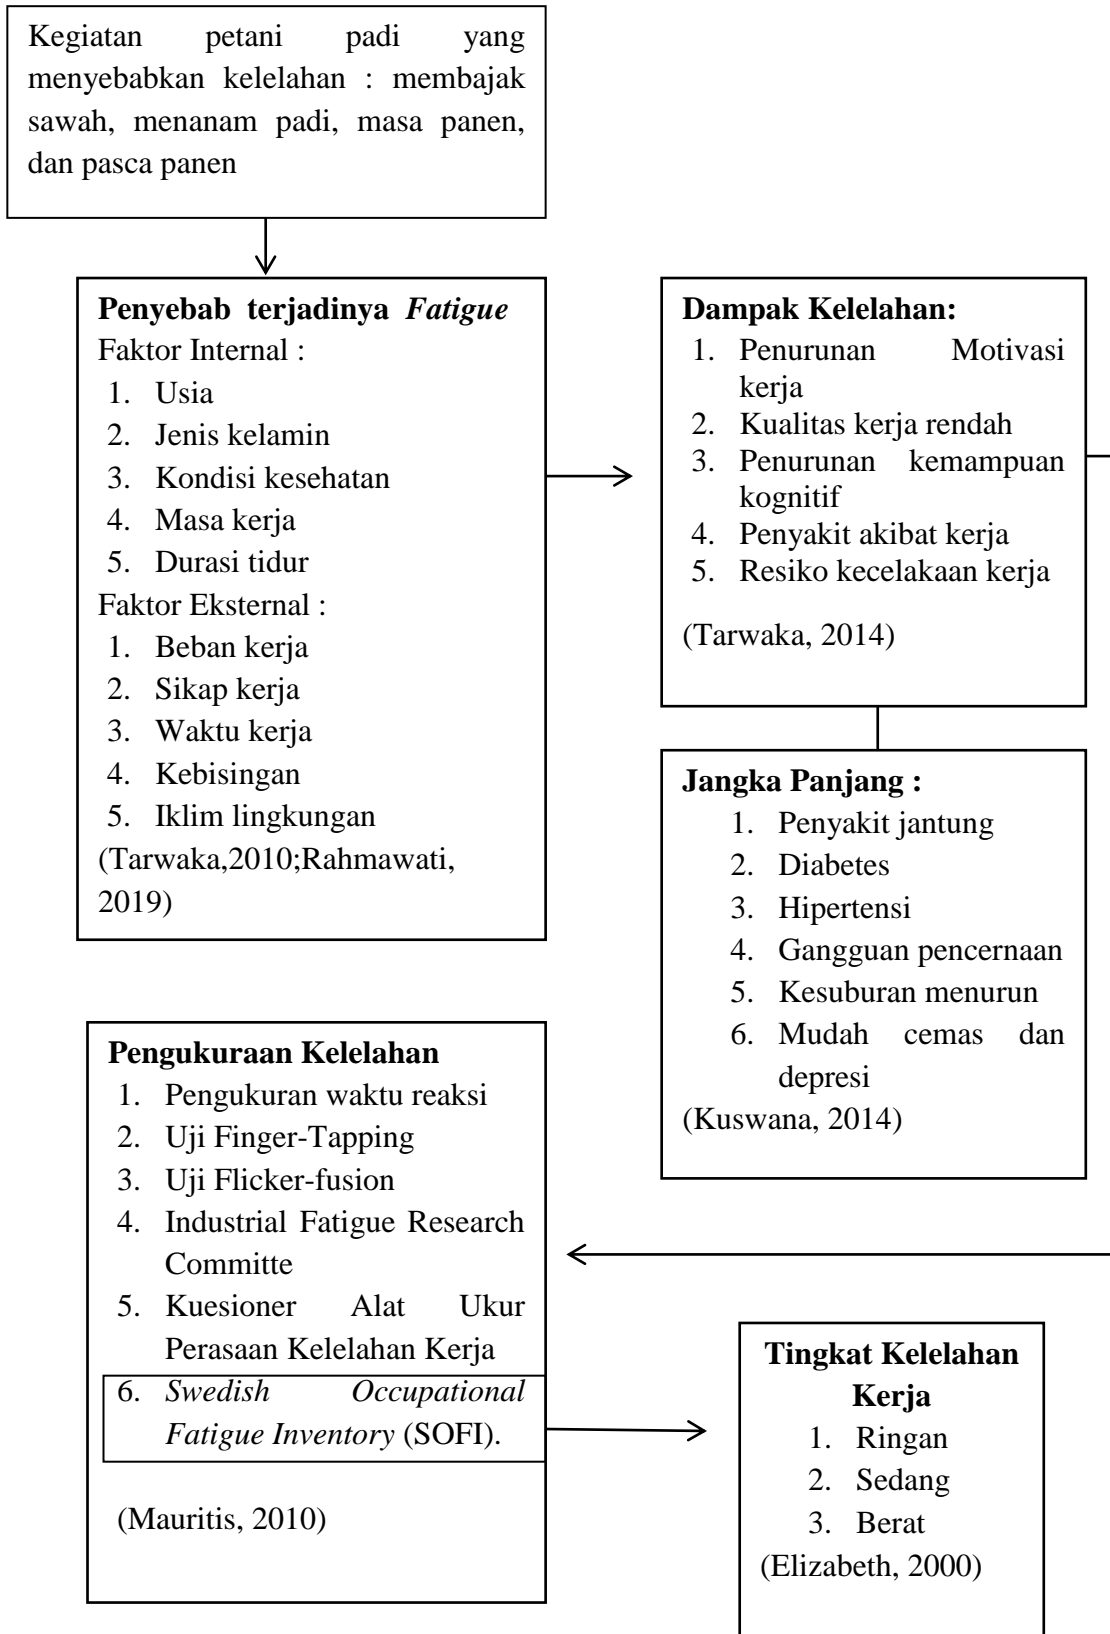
Kegiatan petani padi yang menyebabkan kelelahan : membajak sawah, menanam padi, masa panen, dan pasca panen

**Penyebab terjadinya *Fatigue***
Faktor Internal :
1. Usia
2. Jenis kelamin
3. Kondisi kesehatan
4. Masa kerja
5. Durasi tidur
Faktor Eksternal :
1. Beban kerja
2. Sikap kerja
3. Waktu kerja
4. Kebisingan
5. Iklim lingkungan
(Tarwaka,2010;Rahmawati, 2019)

**Dampak Kelelahan:**
1. Penurunan Motivasi kerja
2. Kualitas kerja rendah
3. Penurunan kemampuan kognitif
4. Penyakit akibat kerja
5. Resiko kecelakaan kerja
(Tarwaka, 2014)

**Jangka Panjang :**
1. Penyakit jantung
2. Diabetes
3. Hipertensi
4. Gangguan pencernaan
5. Kesuburan menurun
6. Mudah cemas dan depresi
(Kuswana, 2014)

**Pengukuraan Kelelahan**
1. Pengukuran waktu reaksi
2. Uji Finger-Tapping
3. Uji Flicker-fusion
4. Industrial Fatigue Research Committe
5. Kuesioner Alat Ukur Perasaan Kelelahan Kerja
6. *Swedish Occupational Fatigue Inventory* (SOFI).
(Mauritis, 2010)

**Tingkat Kelelahan Kerja**
1. Ringan
2. Sedang
3. Berat
(Elizabeth, 2000)